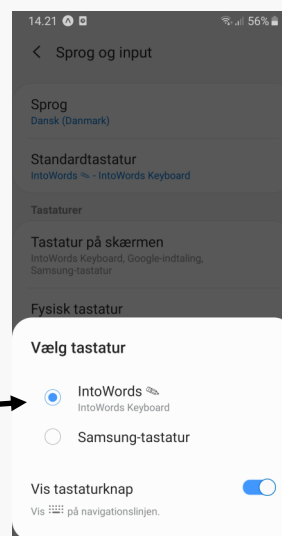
14.21 56%

< Sprog og input

Sprog
Dansk (Danmark)

Standardtastatur
IntoWords - IntoWords Keyboard

Tastaturer

Tastatur på skærmen
IntoWords Keyboard, Google-indtaling, Samsung-tastatur

Fysisk tastatur

Vælg tastatur

IntoWords
IntoWords Keyboard

Samsung-tastatur

Vis tastaturknap
Vis på navigationslinjen.